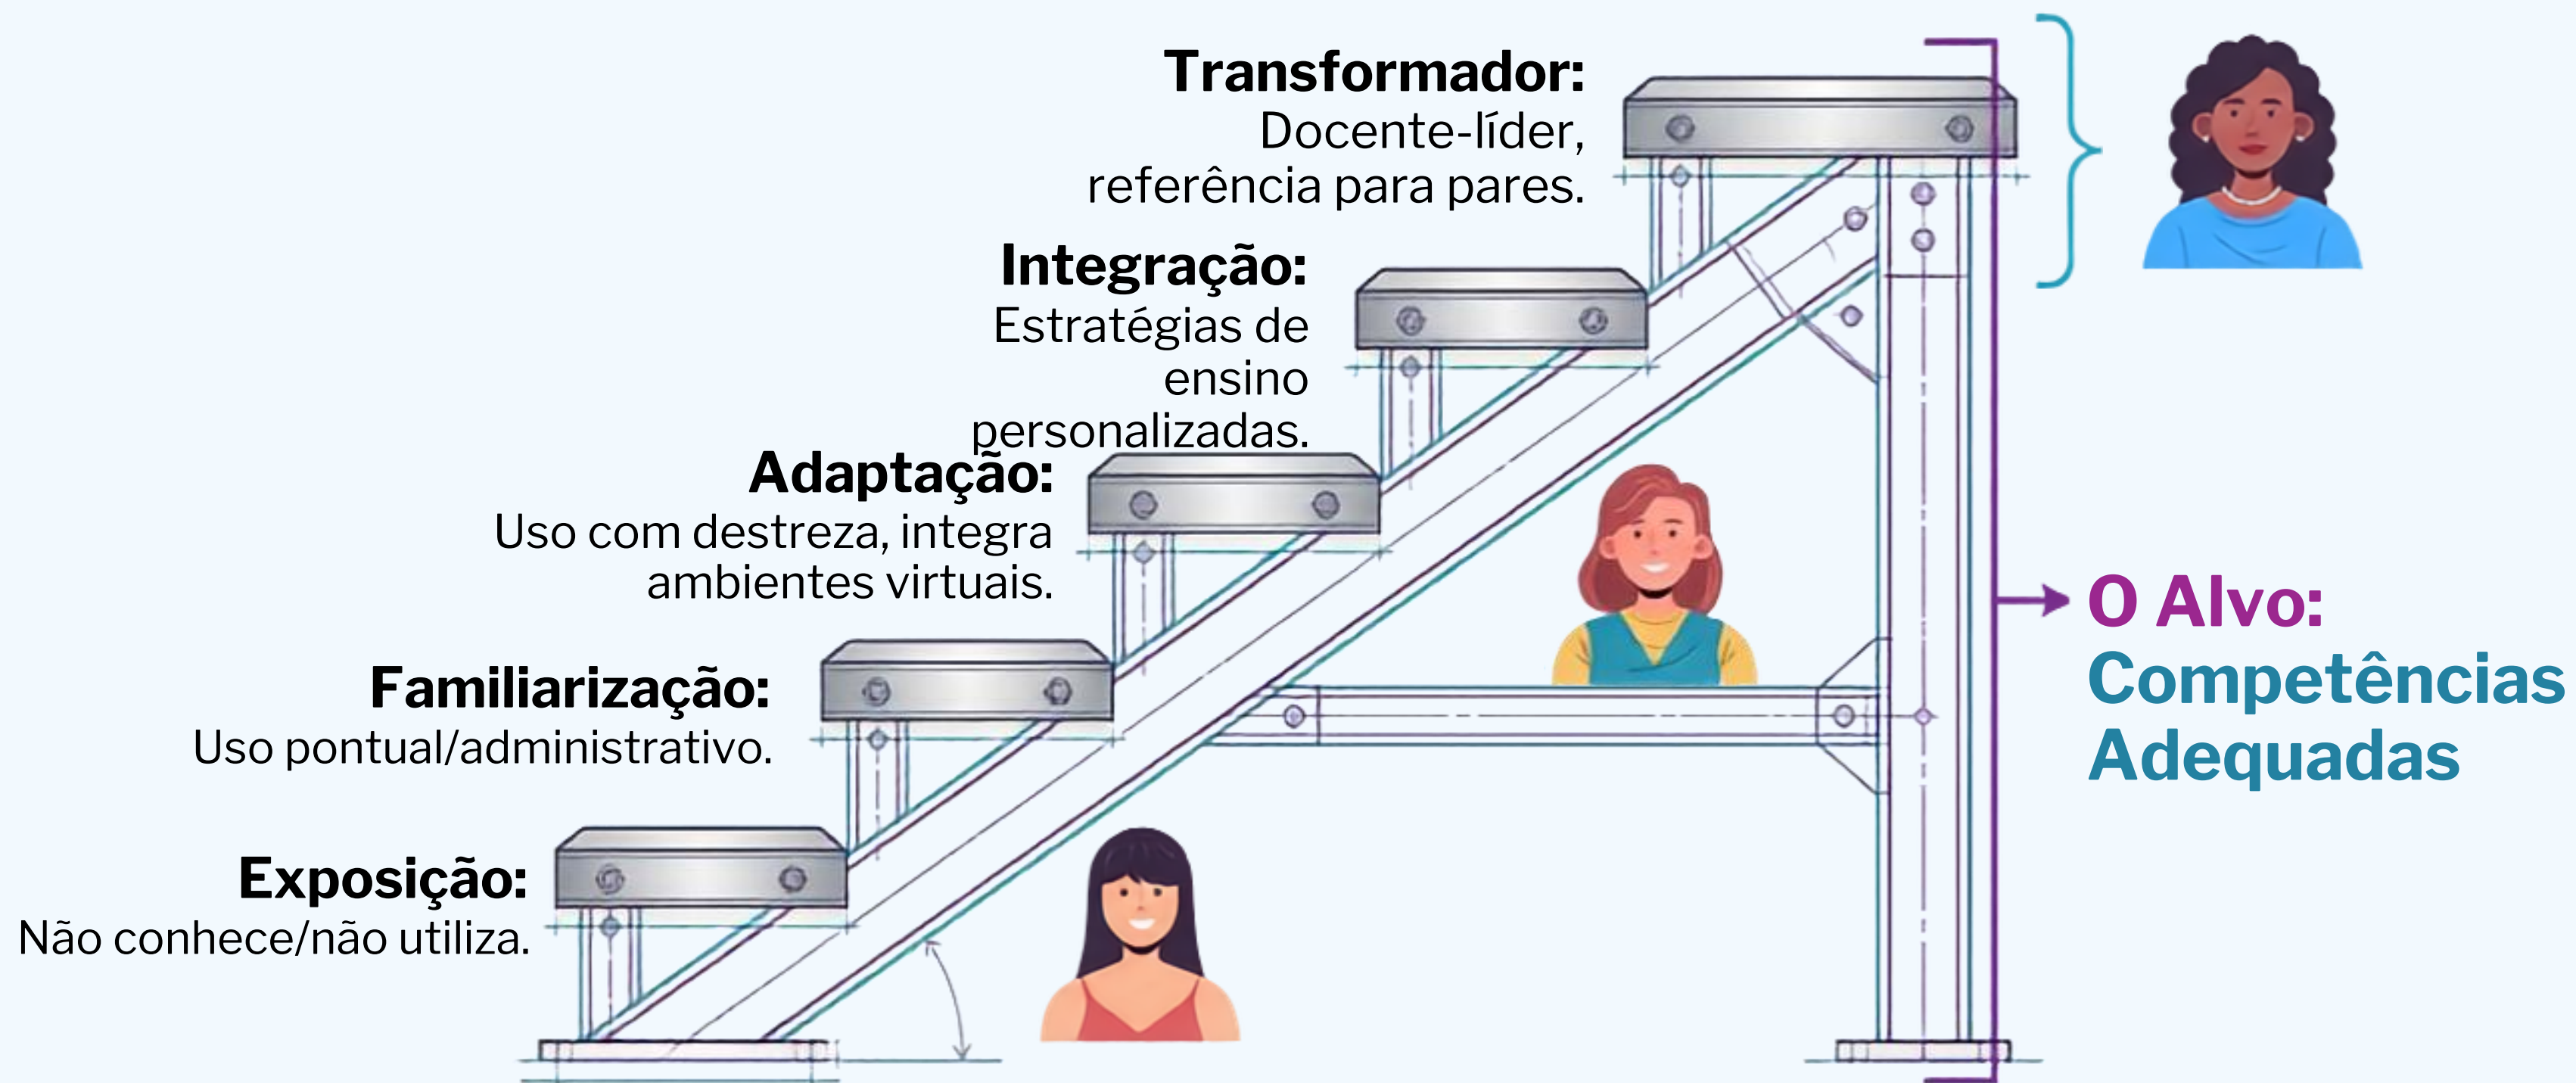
Transformador:
Docente-líder, referência para pares.

Integração:
Estratégias de ensino personalizadas.

Adaptação:
Uso com destreza, integra ambientes virtuais.

Familiarização:
Uso pontual/administrativo.

Exposição:
Não conhece/não utiliza.

O Alvo:
Competências Adequadas